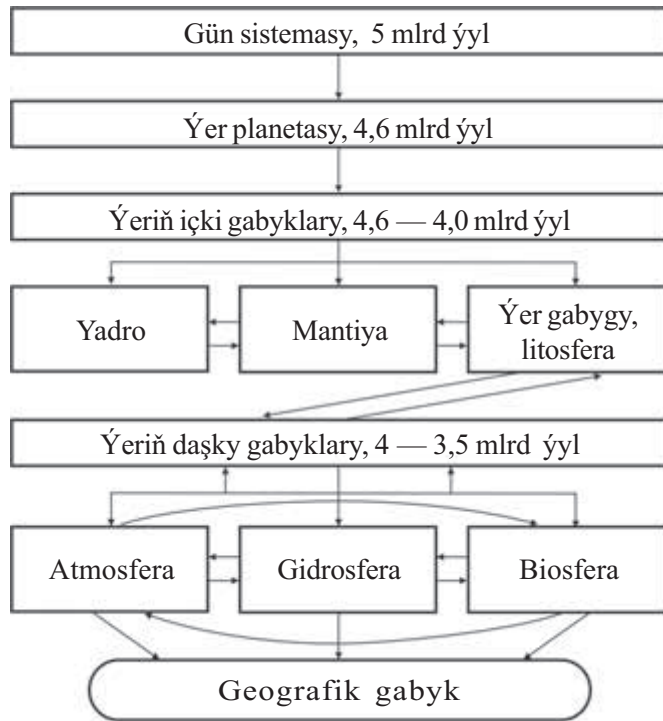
Gün sistemasy, 5 mlrd ýyl

Ýer planetasy, 4,6 mlrd ýyl

Ýeriň içki gabyklary, 4,6 — 4,0 mlrd ýyl

Yadro

Mantiya

Ýer gabygy, litosfera

Ýeriň daşky gabyklary, 4 — 3,5 mlrd ýyl

Atmosfera

Gidrosfera

Biosfera

Geografik gabyk